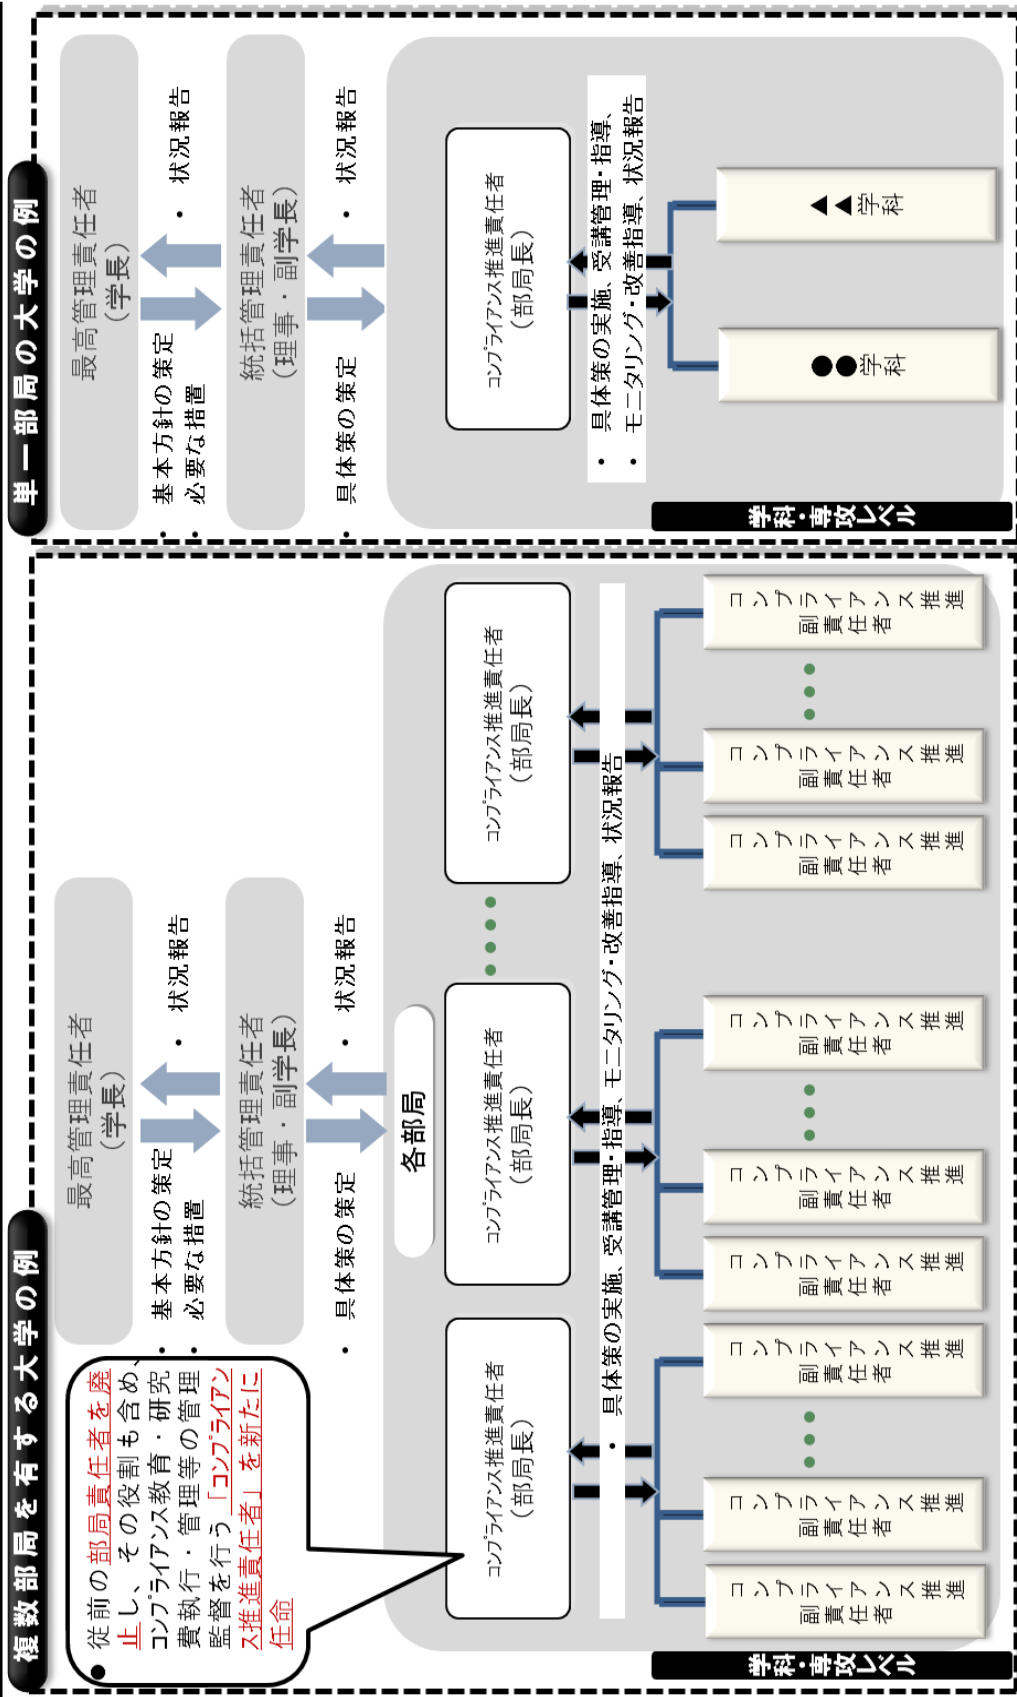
単一部局の大学の例

最高管理責任者
（学長）

・基本方針の策定
・必要な措置

・状況報告

統括管理責任者
（理事・副学長）

・具体策の策定

・状況報告

コンプライアンス推進責任者
（部局長）

・具体策の実施、受講管理・指導、
・モニタリング・改善指導、状況報告

●●学科

▲▲学科

学科・専攻レベル

複数部局を有する大学の例

●従前の部局責任者を廃止し、その役割も含め、コンプライアンス教育・研究費執行・管理等の管理監督を行う「コンプライアンス推進責任者」を新たに任命

最高管理責任者
（学長）

・基本方針の策定
・必要な措置

・状況報告

統括管理責任者
（理事・副学長）

・具体策の策定

・状況報告

各部局

コンプライアンス推進責任者
（部局長）

コンプライアンス推進責任者
（部局長）

コンプライアンス推進責任者
（部局長）

・具体策の実施、受講管理・指導、モニタリング・改善指導、状況報告

コンプライアンス推進副責任者

コンプライアンス推進副責任者

コンプライアンス推進副責任者

コンプライアンス推進副責任者

コンプライアンス推進副責任者

コンプライアンス推進副責任者

コンプライアンス推進副責任者

コンプライアンス推進副責任者

コンプライアンス推進副責任者

学科・専攻レベル